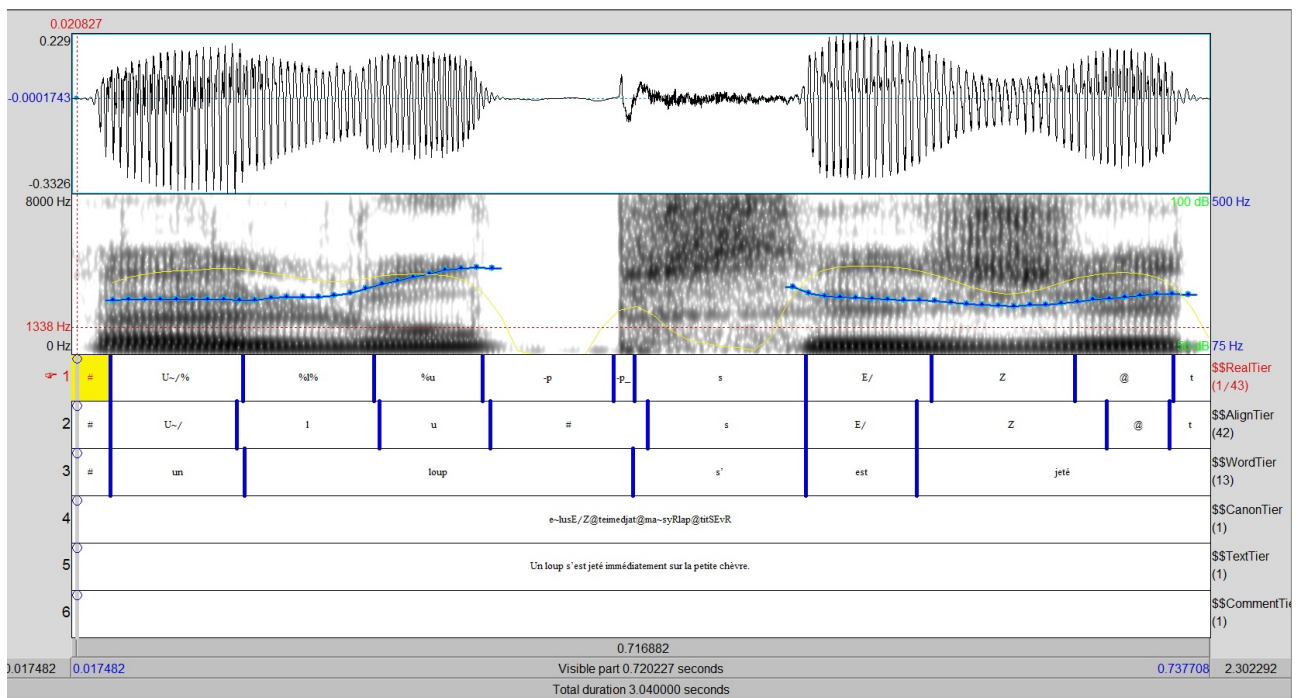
0.020827
0.229
-0.0001743
-0.3326
8000 Hz
1338 Hz
0 Hz
100 dB
500 Hz
50 dB
75 Hz

| | | | | | | | | | | | | |
|---|---|---|---|---|---|---|---|---|---|---|---|---|
| 1 | # | U~/% | %l% | %u | -p | -p_ | s | E/ | Z | @ | t | $$RealTier (1/43) |
| 2 | # | U~/ | l | u | # | | s | E/ | Z | @ | t | $$AlignTier (42) |
| 3 | # | un | loup | | | | s' | est | jeté | | | $$WordTier (13) |
| 4 | e~lusE/Z@teimedjat@ma~syRlap@titSEvR | | | | | | | | | | | $$CanonTier (1) |
| 5 | Un loup s'est jeté immédiatement sur la petite chèvre. | | | | | | | | | | | $$TextTier (1) |
| 6 | | | | | | | | | | | | $$CommentTie (1) |

0.716882
0.017482 0.017482 Visible part 0.720227 seconds 0.737708 2.302292
Total duration 3.040000 seconds